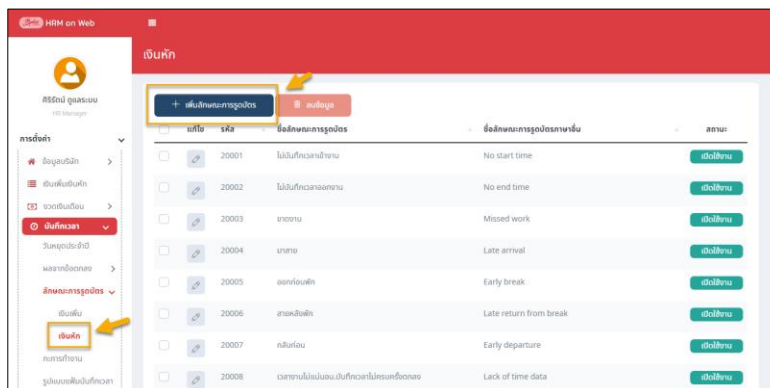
HRM on Web

เงินหัก

ศิริรัตน์ ดูแลระบบ
HR Manager

การตั้งค่า

ข้อมูลบริษัท

เงินเพิ่มเงินหัก

งวดเงินเดือน

บันทึกเวลา

วันหยุดประจำปี

ผลจากข้อตกลง

ลักษณะการรูดบัตร

เงินเพิ่ม

เงินหัก

ตะกะการทำงาน

รูปแบบบันทึกเวลา

+ เพิ่มลักษณะการรูดบัตร

ลบข้อมูล

| | แก้ไข | รหัส | ชื่อลักษณะการรูดบัตร | ชื่อลักษณะการรูดบัตรภาษาอื่น | สถานะ |
|---|---|---|---|---|---|
| | | 20001 | ไม่บันทึกเวลาเข้างาน | No start time | เปิดใช้งาน |
| | | 20002 | ไม่บันทึกเวลาออกงาน | No end time | เปิดใช้งาน |
| | | 20003 | ขาดงาน | Missed work | เปิดใช้งาน |
| | | 20004 | มาสาย | Late arrival | เปิดใช้งาน |
| | | 20005 | ออกก่อนพัก | Early break | เปิดใช้งาน |
| | | 20006 | สายหลังพัก | Late return from break | เปิดใช้งาน |
| | | 20007 | กลับก่อน | Early departure | เปิดใช้งาน |
| | | 20008 | เวลางานไม่แน่นอน,บันทึกเวลาไม่ครบครั้งตกลง | Lack of time data | เปิดใช้งาน |